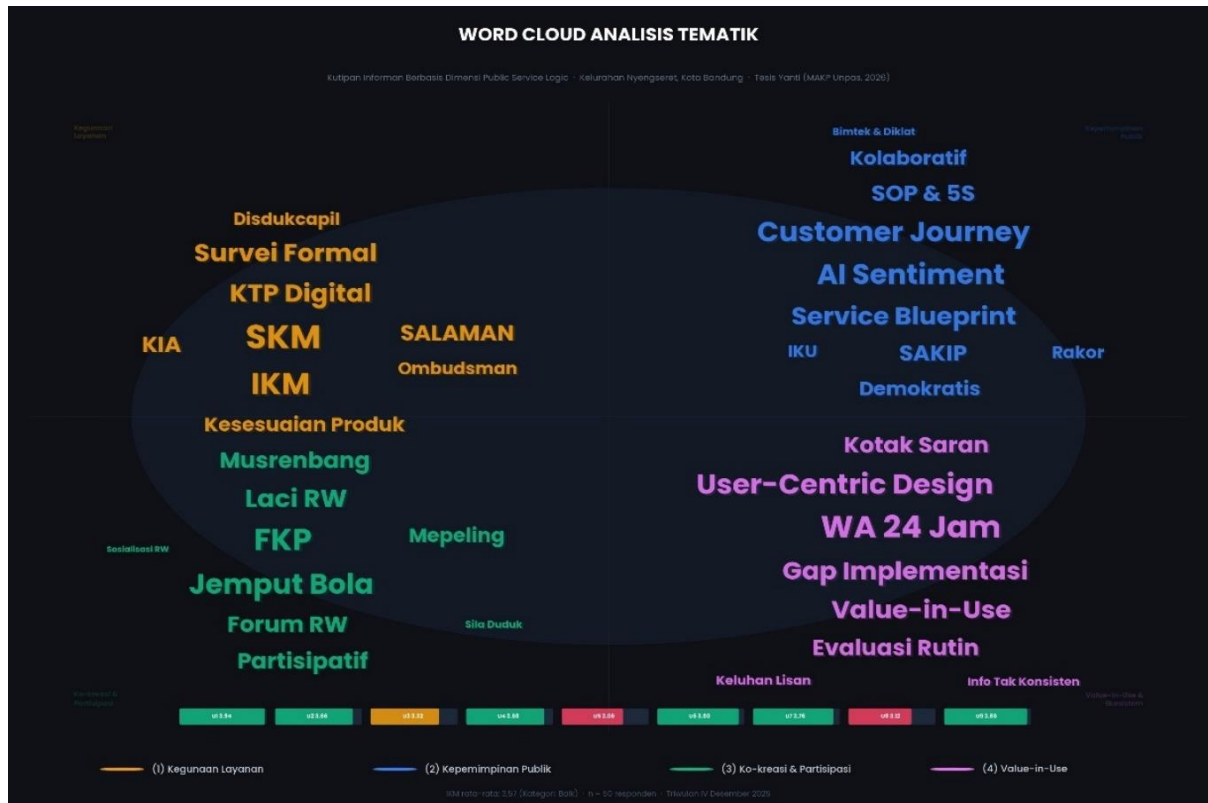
WORD CLOUD ANALISIS TEMATIK

Kutipan Informan Berbasis Dimensi Public Service Logic · Kelurahan Nyengseret, Kota Bandung · Tesis Yanti (MAKP Unpas, 2026)

Kegunaan Layanan

Kepemimpinan Publik

Bimtek & Diklat
Kolaboratif
SOP & 5S
Customer Journey
AI Sentiment
Service Blueprint
IKU
SAKIP
Rakor
Demokratis

Disdukcapil
Survei Formal
KTP Digital
KIA
SKM
SALAMAN
Ombudsman
IKM
Kesesuaian Produk

Musrenbang
Laci RW
Sosialisasi RW
FKP
Mepeling
Jemput Bola
Forum RW
Sila Duduk
Partisipatif

Kotak Saran
User-Centric Design
WA 24 Jam
Gap Implementasi
Value-in-Use
Evaluasi Rutin
Keluhan Lisan
Info Tak Konsisten

Kolaborasi & Partisipasi

Value-in-Use & Kepuasan

U1 3.94 | U2 3.66 | U3 3.32 | U4 3.65 | U5 3.08 | U6 3.80 | U7 3.76 | U8 3.12 | U9 3.85

(1) Kegunaan Layanan
(2) Kepemimpinan Publik
(3) Ko-kreasi & Partisipasi
(4) Value-in-Use

IKM rata-rata: 3.57 (Kategori: Baik) · n = 50 responden · Triwulan IV Desember 2025